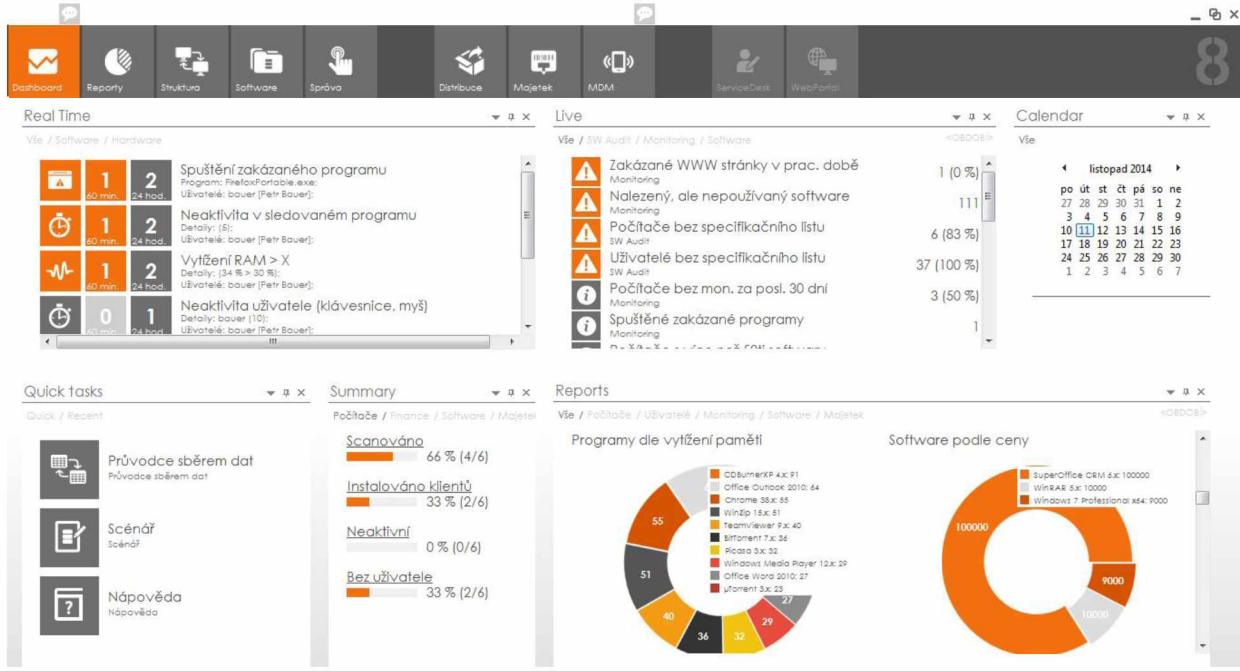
Dashboard Reporty Struktura Software Správa Distribuce Majetek MDM ServiceDesk WebPortal 8

Real Time

Vše / Software / Hardware

| | | |
|---|---|---|
| 1 60 min. | 2 24 hod. | Spuštění zakázaného programu Program: FirefoxPortable.exe; Uživatelé: bauer [Petr Bauer]; |
| 1 60 min. | 2 24 hod. | Neaktivita v sledovaném programu Detaily: (5); Uživatelé: bauer [Petr Bauer]; |
| 1 60 min. | 2 24 hod. | Vytížení RAM > X Detaily: (34 % > 30 %); Uživatelé: bauer [Petr Bauer]; |
| 0 60 min. | 1 24 hod. | Neaktivita uživatele (klávesnice, myš) Detaily: bauer (10); Uživatelé: bauer [Petr Bauer]; |

Live

Vše / SW Audit / Monitoring / Software <OBDOBÍ>

| | |
|---|---|
| Zakázané WWW stránky v prac. době Monitoring | 1 (0 %) |
| Nalezený, ale nepoužívaný software Monitoring | 111 |
| Počítače bez specifikačního listu SW Audit | 6 (83 %) |
| Uživatelé bez specifikačního listu SW Audit | 37 (100 %) |
| Počítače bez mon. za posl. 30 dní Monitoring | 3 (50 %) |
| Spuštěné zakázané programy Monitoring | 1 |

Calendar

Vše

listopad 2014

| po | út | st | čt | pá | so | ne |
|---|---|---|---|---|---|---|
| 27 | 28 | 29 | 30 | 31 | 1 | 2 |
| 3 | 4 | 5 | 6 | 7 | 8 | 9 |
| 10 | 11 | 12 | 13 | 14 | 15 | 16 |
| 17 | 18 | 19 | 20 | 21 | 22 | 23 |
| 24 | 25 | 26 | 27 | 28 | 29 | 30 |
| 1 | 2 | 3 | 4 | 5 | 6 | 7 |

Quick tasks

Quick / Recent

Průvodce sběrem dat
Průvodce sběrem dat

Scénář
Scénář

Nápověda
Nápověda

Summary

Počítače / Finance / Software / Majetek

Scanováno 66 % (4/6)

Instalováno klientů 33 % (2/6)

Neaktivní 0 % (0/6)

Bez uživatele 33 % (2/6)

Reports

Vše / Počítače / Uživatelé / Monitoring / Software / Majetek <OBDOBÍ>

Programy dle vytížení paměti

CDBurnerXP 4.x: 91
Office Outlook 2010: 64
Chrome 38.x: 55
WinZip 15.x: 51
TeamViewer 9.x: 40
BitTorrent 7.x: 36
Picasa 3.x: 32
Windows Media Player 12.x: 29
Office Word 2010: 27
µTorrent 3.x: 23

55 51 40 36 32 29 27

Software podle ceny

SuperOffice CRM 6.x: 100000
WinRAR 5.x: 10000
Windows 7 Professional x64: 9000

100000 10000 9000